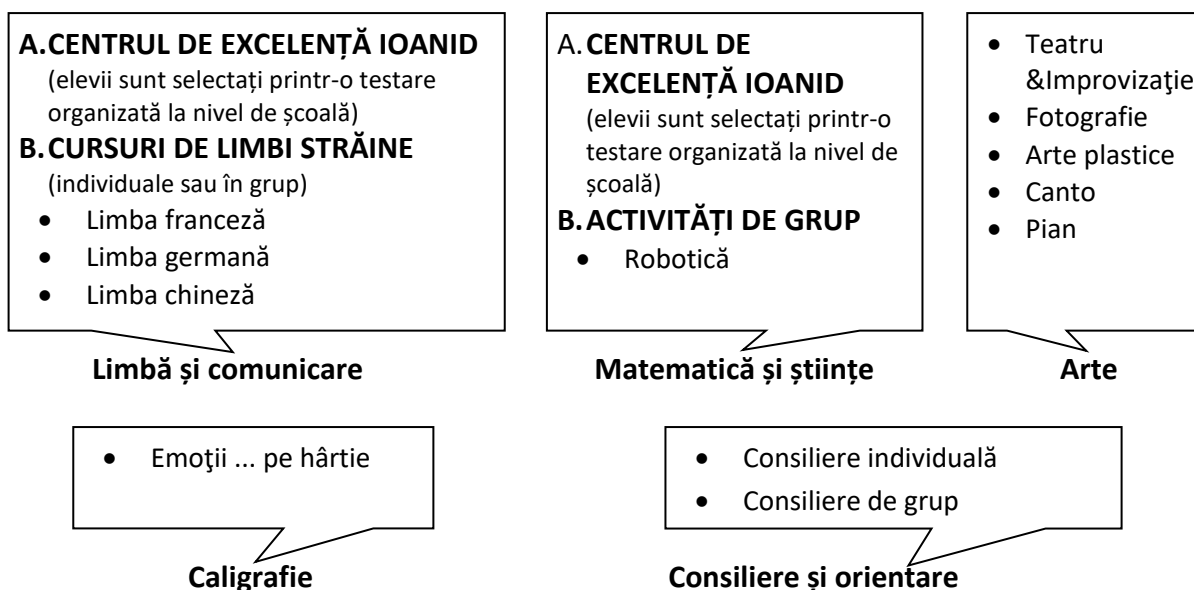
A. CENTRUL DE EXCELENȚĂ IOANID
(elevii sunt selectați printr-o testare organizată la nivel de școală)
B. CURSURI DE LIMBI STRĂINE
(individuale sau în grup)
- Limba franceză
- Limba germană
- Limba chineză

Limbă și comunicare

A. CENTRUL DE EXCELENȚĂ IOANID
(elevii sunt selectați printr-o testare organizată la nivel de școală)
B. ACTIVITĂȚI DE GRUP
- Robotică

Matematică și științe

- Teatru &Improvizaţie
- Fotografie
- Arte plastice
- Canto
- Pian

Arte

- Emoţii ... pe hârtie

Caligrafie

- Consiliere individuală
- Consiliere de grup

Consiliere și orientare